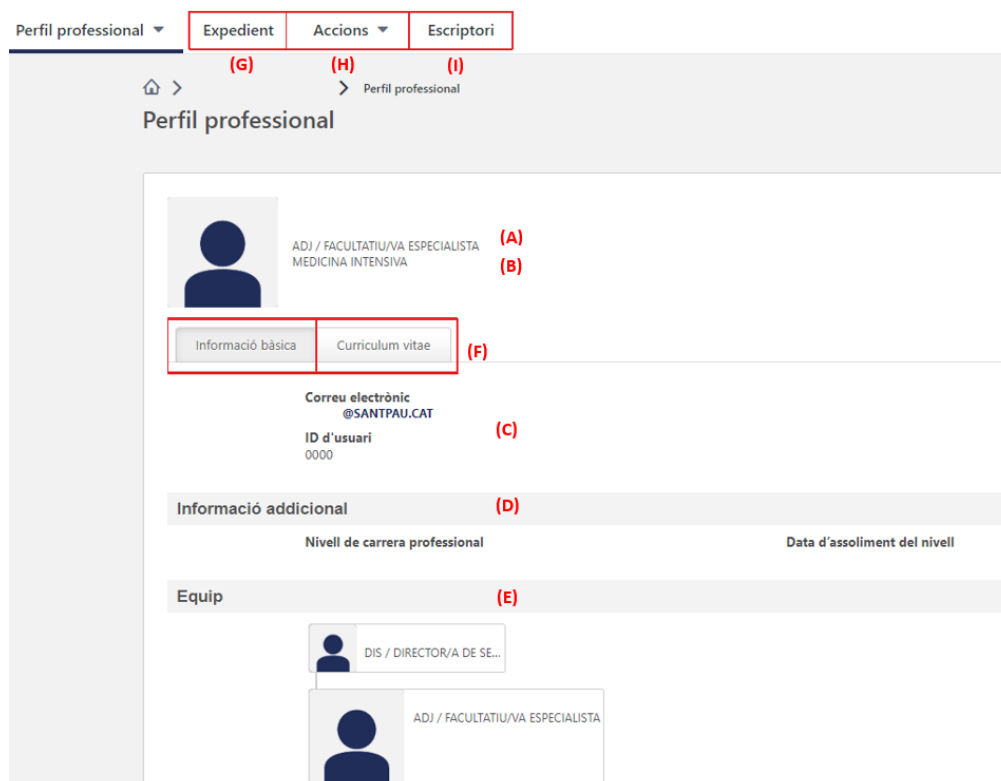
Perfil professional ▼ Expedient Accions ▼ Escriptori

(G) (H) (I)

> Perfil professional

Perfil professional

ADJ / FACULTATIU/VA ESPECIALISTA (A)
MEDICINA INTENSIVA (B)

Informació bàsica Curriculum vitae (F)

Correu electrònic
@SANTPAU.CAT
ID d'usuari (C)
0000

Informació addicional (D)

Nivell de carrera professional Data d'assoliment del nivell

Equip (E)

DIS / DIRECTOR/A DE SE...

ADJ / FACULTATIU/VA ESPECIALISTA